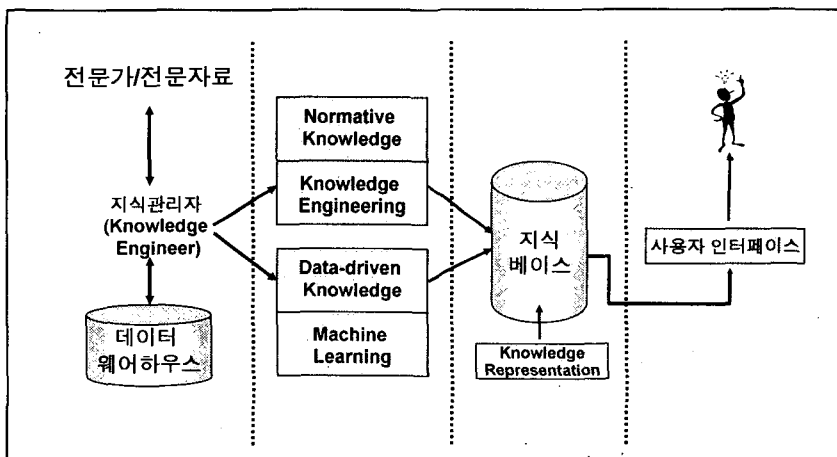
전문가/전문자료

지식관리자 (Knowledge Engineer)

데이터 웨어하우스

Normative Knowledge

Knowledge Engineering

Data-driven Knowledge

Machine Learning

지식 베이스

Knowledge Representation

사용자 인터페이스